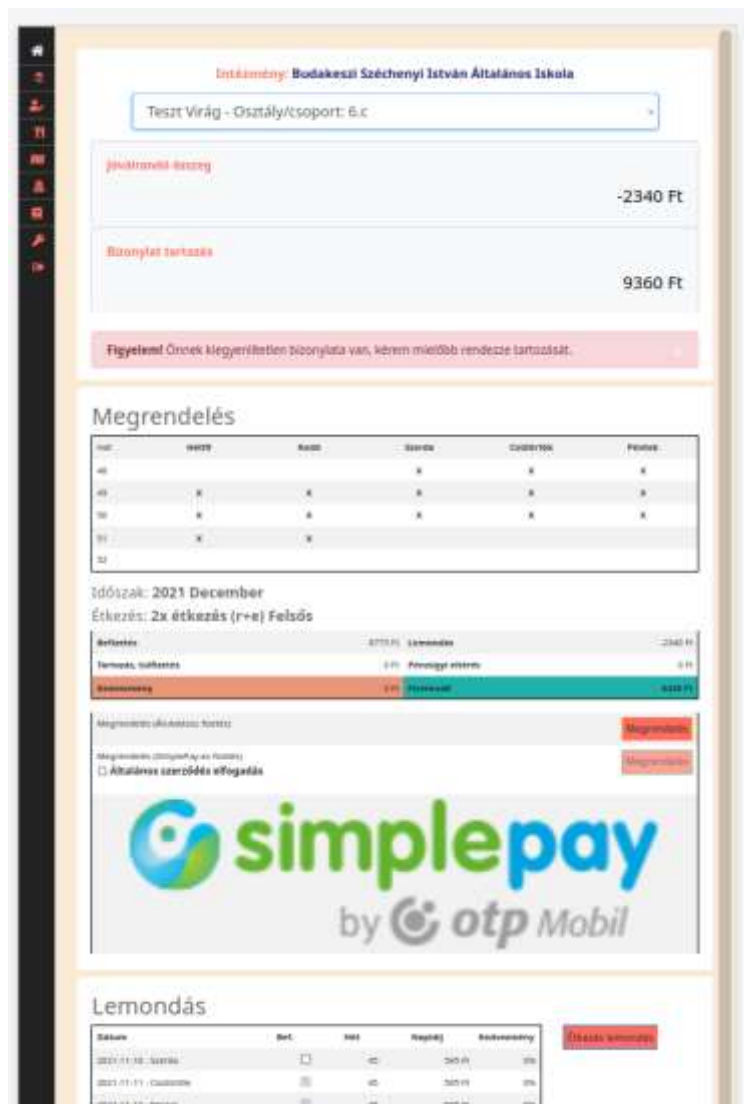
Intézmény: Budakeszi Széchenyi István Általános Iskola

Teszt Virág - Osztály/csoport: 6.c

Jóváírandó összeg

-2340 Ft

Bizonylat tartozás

9360 Ft

Figyelem! Önnek kiegyenlítetlen bizonylata van, kérem mielőbb rendezze tartozását.

Megrendelés

| Hét | Hétfő | Kedd | Szerda | Csütörtök | Péntek |
|---|---|---|---|---|---|
| 48 | | | x | x | x |
| 49 | x | x | x | x | x |
| 50 | x | x | x | x | x |
| 51 | x | x | | | |
| 52 | | | | | |

Időszak: 2021 December

Étkezés: 2x étkezés (r+e) Felsős

| Befizetés | 8775 Ft | Lemondás | -2340 Ft |
|---|---|---|---|
| Tartozás, túlfizetés | 0 Ft | Pénzügyi eltérés | 0 Ft |
| Kedvezmény | 0 Ft | Fizetendő | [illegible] Ft |

Megrendelés ([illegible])

Megrendelés

Megrendelés (SimplePay-es fizetés)

☐ Általános szerződés elfogadás

Megrendelés

simplepay

by otp Mobil

Lemondás

| Dátum | Bef. | Hét | Napidíj | Kedvezmény |
|---|---|---|---|---|
| 2021-11-10 - Szerda | ☐ | 45 | 585 Ft | 0% |
| 2021-11-11 - Csütörtök | ☐ | 45 | 585 Ft | 0% |
| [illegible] | ☐ | 45 | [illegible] | 0% |

Étkezés lemondás